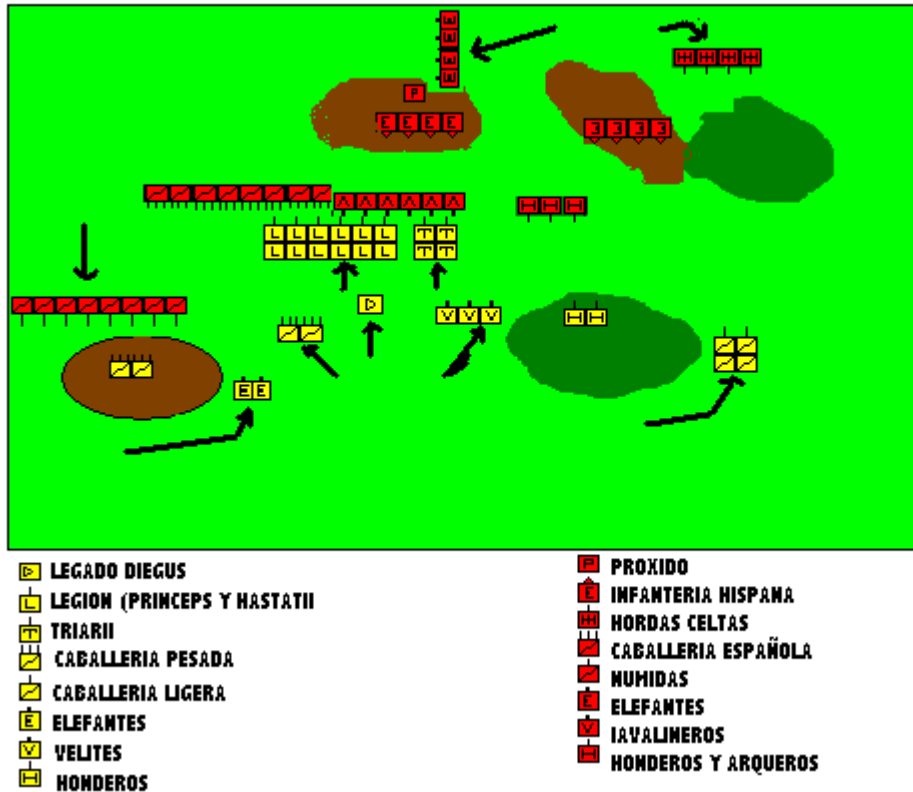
LEGADO DIEGUS
LEGION (PRINCEPS Y HASTATII
TRIARII
CABALLERIA PESADA
CABALLERIA LIGERA
ELEFANTES
VELITES
HONDEROS

PROXIDO
INFANTERIA HISPANA
HORDAS CELTAS
CABALLERIA ESPAÑOLA
NUMIDAS
ELEFANTES
JAVALINEROS
HONDEROS Y ARQUEROS